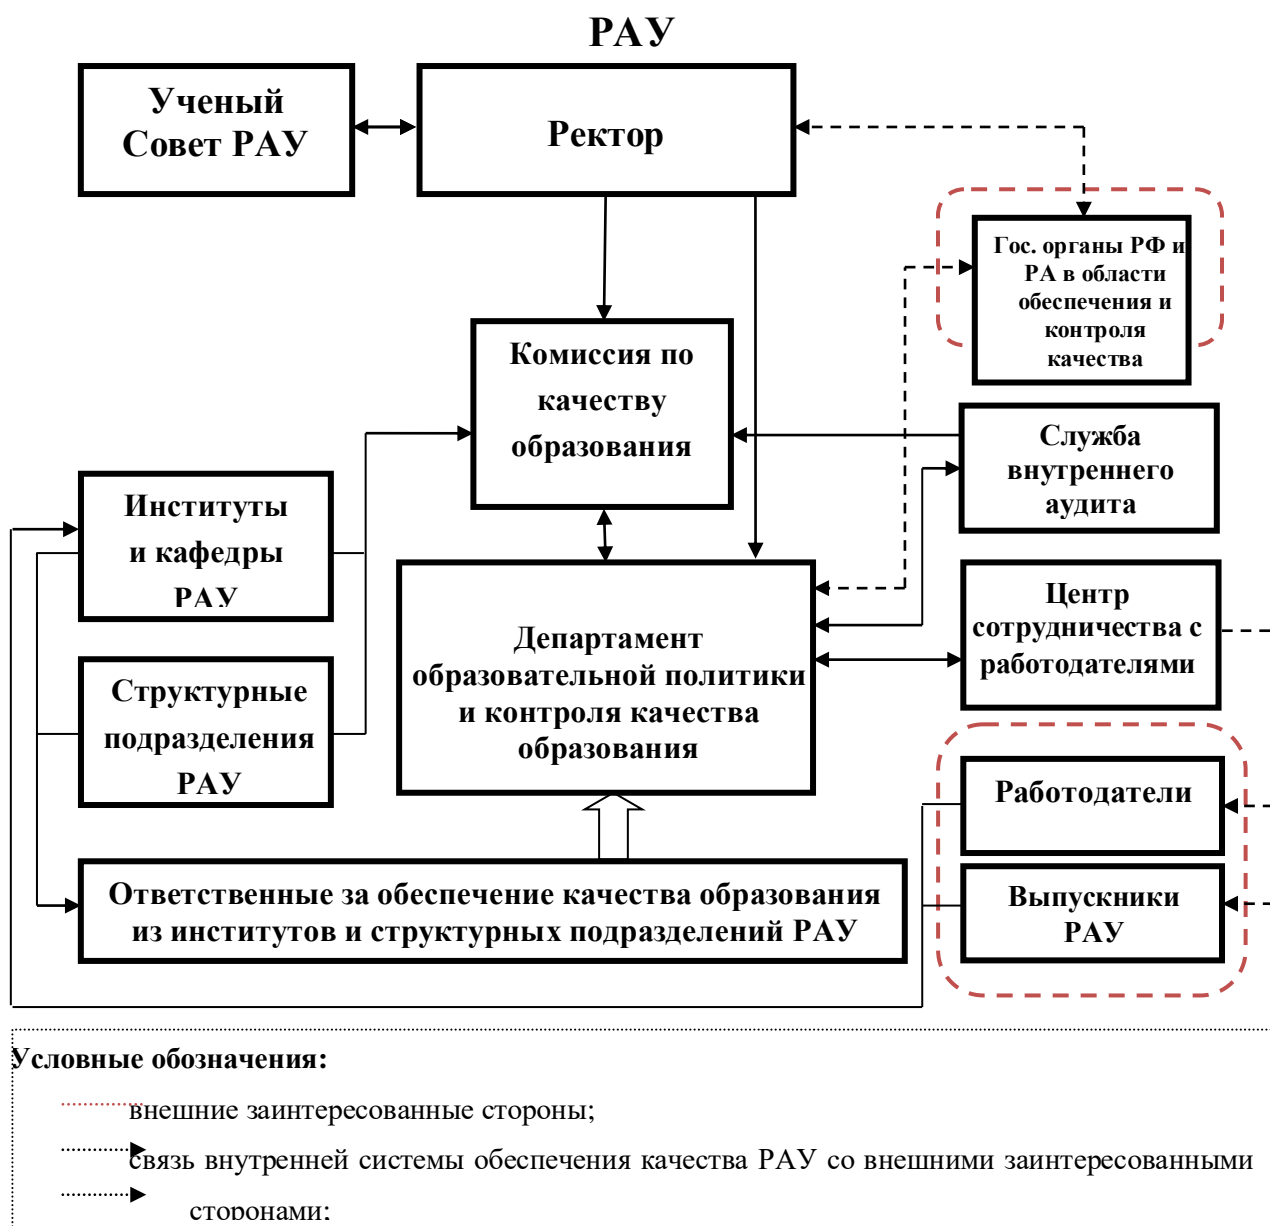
РАУ

Ученый Совет РАУ

Ректор

Гос. органы РФ и РА в области обеспечения и контроля качества

Комиссия по качеству образования

Служба внутреннего аудита

Институты и кафедры РАУ

Департамент образовательной политики и контроля качества образования

Центр сотрудничества с работодателями

Структурные подразделения РАУ

Работодатели

Выпускники РАУ

Ответственные за обеспечение качества образования из институтов и структурных подразделений РАУ

Условные обозначения:

внешние заинтересованные стороны;

связь внутренней системы обеспечения качества РАУ со внешними заинтересованными сторонами;